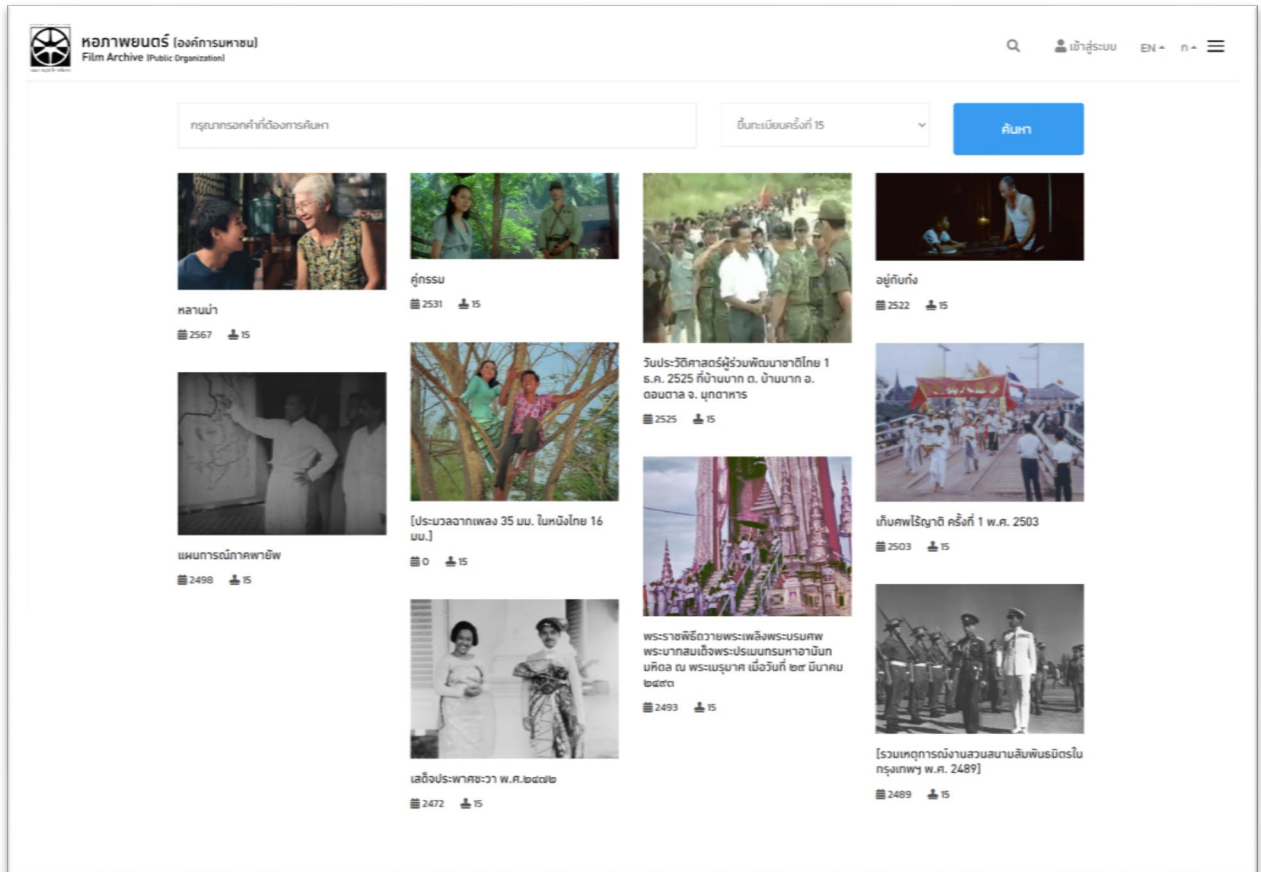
หอภาพยนตร์ (องค์การมหาชน)
Film Archive (Public Organization)

เข้าสู่ระบบ EN ก

กรุณากรอกคำที่ต้องการค้นหา

ขึ้นทะเบียนครั้งที่ 15

ค้นหา

หลานม่า
2567 15

แผนการณ์ภาคพายัพ
2498 15

คู่กรรม
2531 15

[ประมวลฉากเพลง 35 มม. ในหนังไทย 16 มม.]
0 15

เสด็จประพาสชวา พ.ศ.๒๔๗๒
2472 15

วันประวัติศาสตร์ผู้ร่วมพัฒนาชาติไทย 1 ธ.ค. 2525 ที่บ้านนาก ต. บ้านนาก อ. ดอนตาล จ. มุกดาหาร
2525 15

พระราชพิธีถวายพระเพลิงพระบรมศพ พระบาทสมเด็จพระปรเมนทรมหาอานันทมหิดล ณ พระเมรุมาศ เมื่อวันที่ ๒๙ มีนาคม ๒๔๙๓
2493 15

อยู่กับก๋ง
2522 15

เก็บศพไร้ญาติ ครั้งที่ 1 พ.ศ. 2503
2503 15

[รวมเหตุการณ์งานสวนสนามสัมพันธมิตรในกรุงเทพฯ พ.ศ. 2489]
2489 15